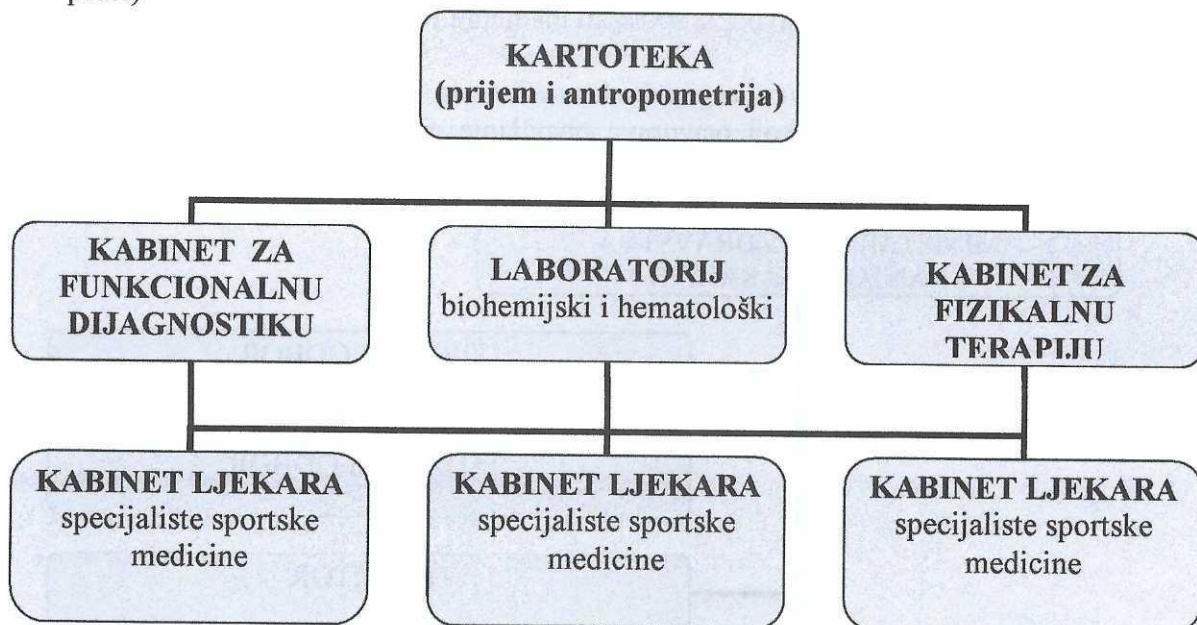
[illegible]

KARTOTEKA
(prijem i antropometrija)

KABINET ZA FUNKCIONALNU DIJAGNOSTIKU

LABORATORIJ
biohemijski i hematološki

KABINET ZA FIZIKALNU TERAPIJU

KABINET LJEKARA
specijaliste sportske medicine

KABINET LJEKARA
specijaliste sportske medicine

KABINET LJEKARA
specijaliste sportske medicine